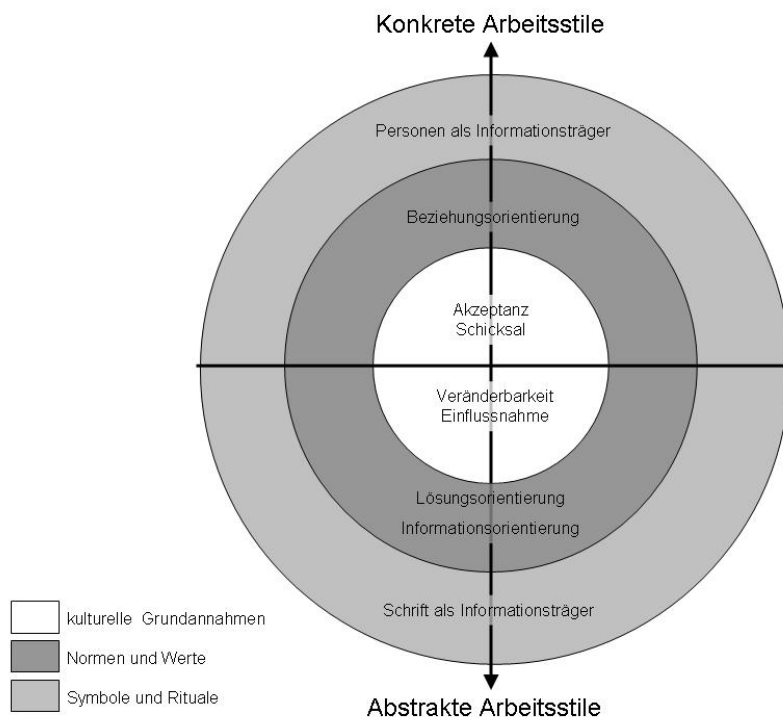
Konkrete Arbeitsstile

Personen als Informationsträger

Beziehungsorientierung

Akzeptanz
Schicksal

Veränderbarkeit
Einflussnahme

Lösungsorientierung
Informationsorientierung

Schrift als Informationsträger

Abstrakte Arbeitsstile

kulturelle Grundannahmen
Normen und Werte
Symbole und Rituale